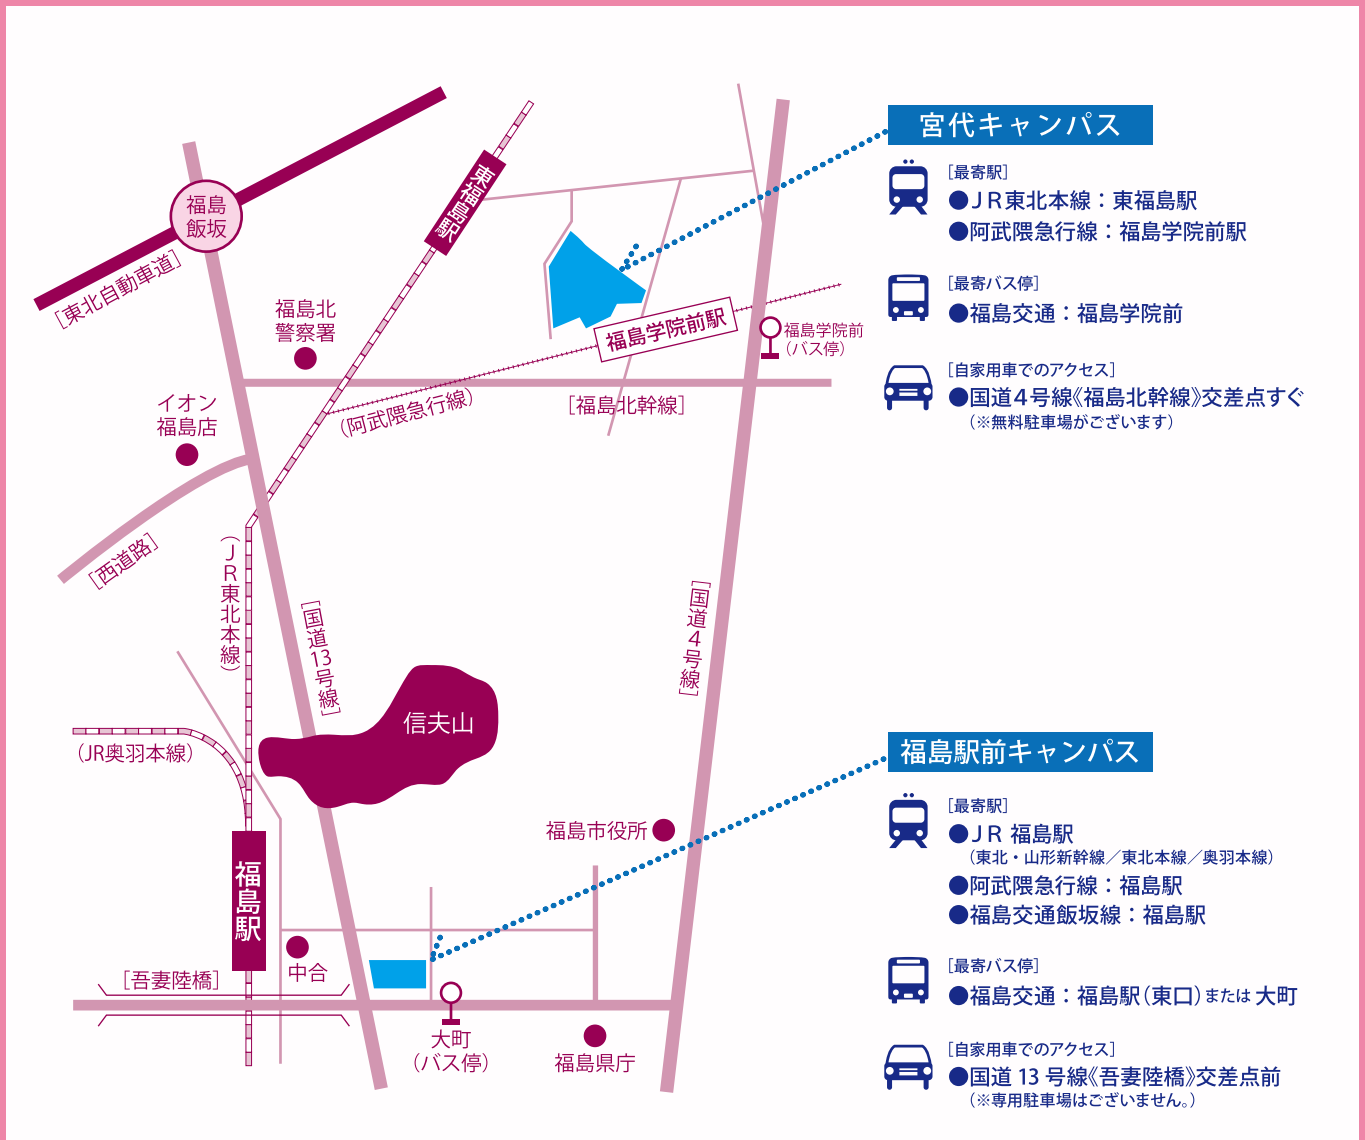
福島飯坂

［東北自動車道］

東福島駅

福島北警察署

イオン福島店

福島学院前駅

福島学院前（バス停）

（阿武隈急行線）

［福島北幹線］

［西道路］

（ＪＲ東北本線）

［国道13号線］

［国道４号線］

信夫山

（JR奥羽本線）

福島市役所

福島駅

中合

［吾妻陸橋］

大町（バス停）

福島県庁

宮代キャンパス

［最寄駅］
●ＪＲ東北本線：東福島駅
●阿武隈急行線：福島学院前駅

［最寄バス停］
●福島交通：福島学院前

［自家用車でのアクセス］
●国道４号線《福島北幹線》交差点すぐ
（※無料駐車場がございます）

福島駅前キャンパス

［最寄駅］
●ＪＲ 福島駅
（東北・山形新幹線／東北本線／奥羽本線）
●阿武隈急行線：福島駅
●福島交通飯坂線：福島駅

［最寄バス停］
●福島交通：福島駅（東口）または 大町

［自家用車でのアクセス］
●国道 13 号線《吾妻陸橋》交差点前
（※専用駐車場はございません。）